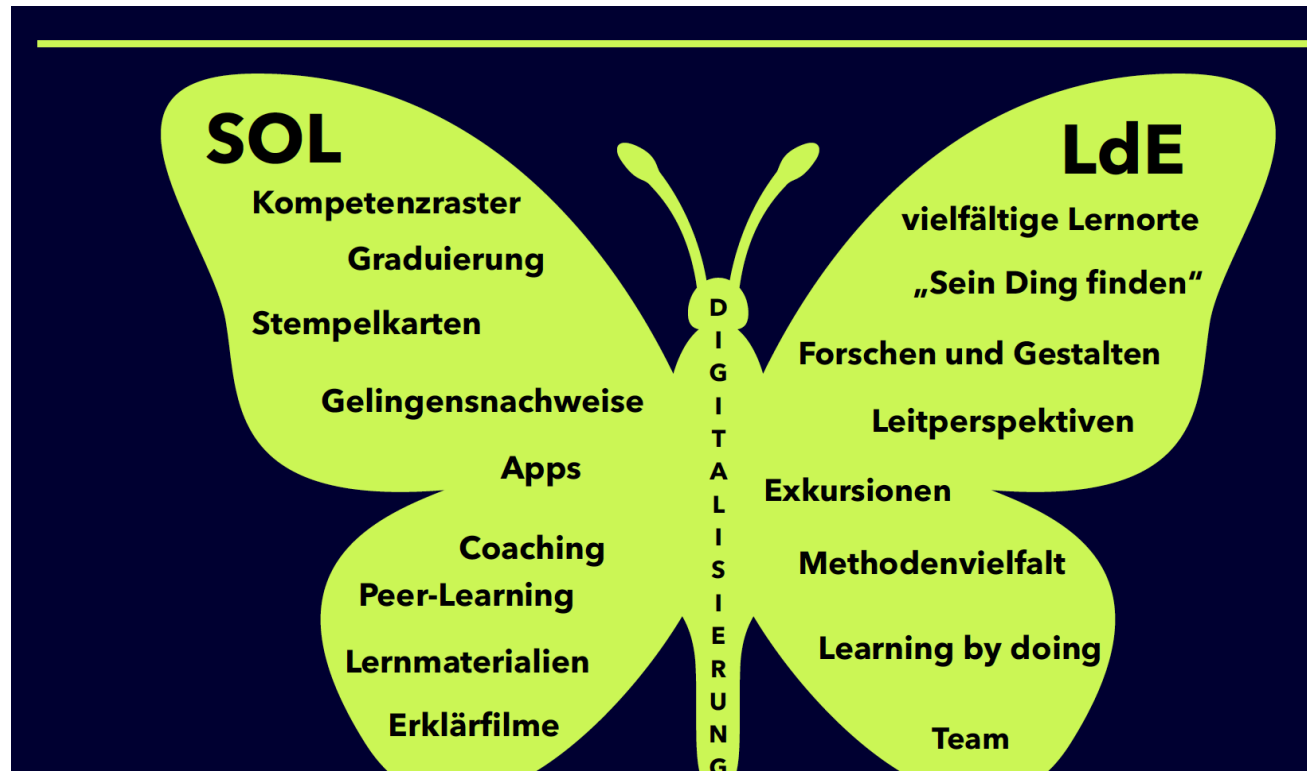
SOL

Kompetenzraster

Graduierung

Stempelkarten

Gelingensnachweise

Apps

Coaching

Peer-Learning

Lernmaterialien

Erklärfilme

DIGITALISIERUNG

LdE

vielfältige Lernorte

„Sein Ding finden"

Forschen und Gestalten

Leitperspektiven

Exkursionen

Methodenvielfalt

Learning by doing

Team